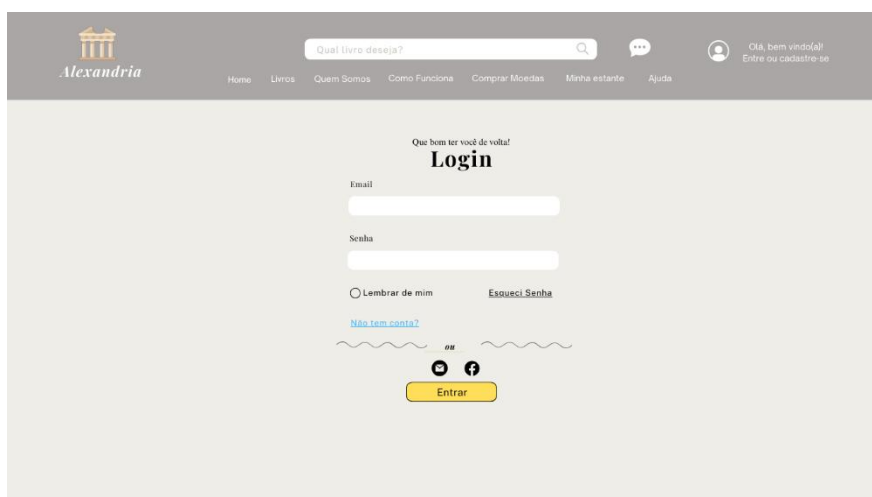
Alexandria

Qual livro deseja?

Olá, bem vindo(a)!
Entre ou cadastre-se

Home Livros Quem Somos Como Funciona Comprar Moedas Minha estante Ajuda

Que bom ter você de volta!
Login

Email

Senha

Lembrar de mim

Esqueci Senha

Não tem conta?

ou

Entrar